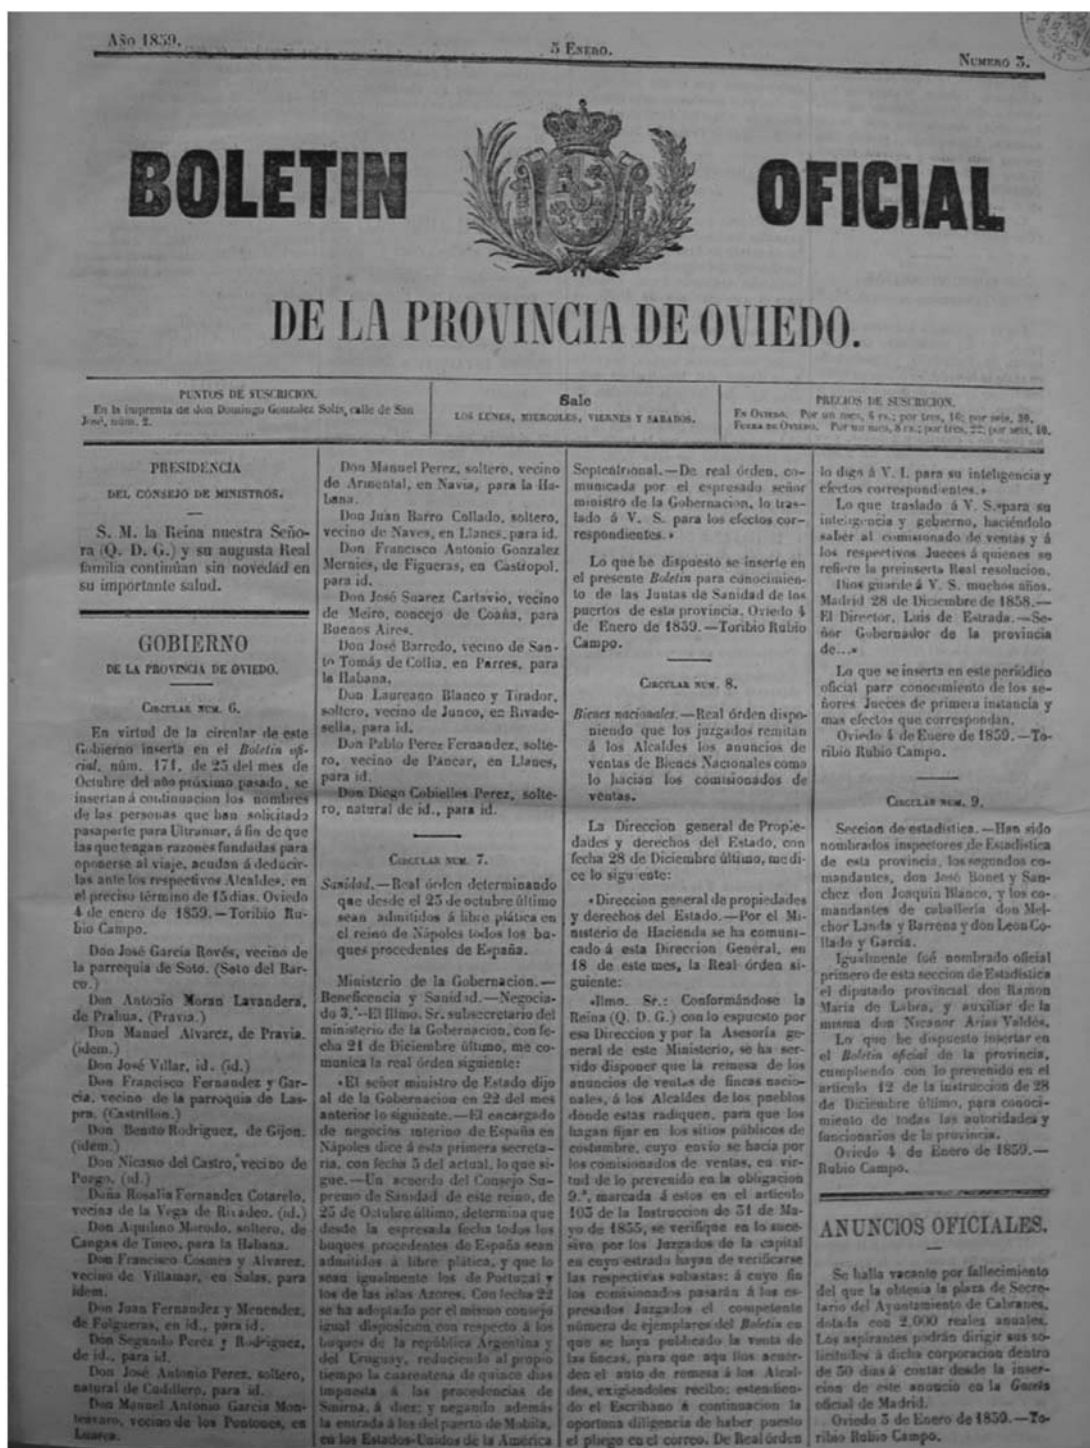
Año 1859. 5 Enero. Numero 3.

BOLETIN OFICIAL

DE LA PROVINCIA DE OVIEDO.

PUNTOS DE SUSCRICION.
En la imprenta de don Domingo Gonzalez Solis, calle de San José, núm. 2.

Sale
LOS LUNES, MIERCOLES, VIERNES Y SABADOS.

PRECIOS DE SUSCRICION.
En Oviedo. Por un mes, 6 rs.; por tres, 16; por seis, 30.
Fuera de Oviedo. Por un mes, 8 rs.; por tres, 22; por seis, 40.

PRESIDENCIA
DEL CONSEJO DE MINISTROS.

S. M. la Reina nuestra Señora (Q. D. G.) y su augusta Real familia continúan sin novedad en su importante salud.

GOBIERNO
DE LA PROVINCIA DE OVIEDO.

Circular num. 6.

En virtud de la circular de este Gobierno inserta en el Boletin oficial, núm. 171, de 25 del mes de Octubre del año próximo pasado, se insertan á continuacion los nombres de las personas que han solicitado pasaporte para Ultramar, á fin de que las que tengan razones fundadas para oponerse al viaje, acudan á deducirlas ante los respectivos Alcaldes, en el preciso término de 15 dias. Oviedo 4 de enero de 1859.—Toribio Rubio Campo.

Don José García Rovés, vecino de la parroquia de Soto. (Soto del Barco.)
Don Antonio Moran Lavandera, de Prahua. (Pravia.)
Don Manuel Alvarez, de Pravia. (idem.)
Don José Villar, id. (id.)
Don Francisco Fernandez y Garcia, vecino de la parroquia de Laspra. (Castrillon.)
Don Benito Rodriguez, de Gijon. (idem.)
Don Nicasio del Castro, vecino de Porgo. (id.)
Doña Rosalia Fernandez Cotarelo, vecina de la Vega de Rivadeo. (id.)
Don Aquilino Morodo, soltero, de Cangas de Tineo, para la Habana.
Don Francisco Cosmes y Alvarez, vecino de Villamar, en Salas, para idem.
Don Juan Fernandez y Menendez, de Folgueras, en id., para id.
Don Segundo Perez y Rodriguez, de id., para id.
Don José Antonio Perez, soltero, natural de Codillero, para id.
Don Manuel Antonio Garcia Montenaro, vecino de los Pontones, en Luarca.
Don Manuel Perez, soltero, vecino de Armental, en Navia, para la Habana.
Don Juan Barro Collado, soltero, vecino de Naves, en Llanes, para id.
Don Francisco Antonio Gonzalez Mernies, de Figueras, en Castropol, para id.
Don José Suarez Cartavio, vecino de Meiro, concejo de Coaña, para Buenos Aires.
Don José Barredo, vecino de Santo Tomás de Collia, en Parres, para la Habana.
Don Laureano Blanco y Tirador, soltero, vecino de Junco, en Rivadesella, para id.
Don Pablo Perez Fernandez, soltero, vecino de Páncar, en Llanes, para id.
Don Diego Cobielles Perez, soltero, natural de id., para id.

Circular num. 7.

Sanidad.—Real órden determinando que desde el 25 de octubre último sean admitidos á libre plática en el reino de Nápoles todos los buques procedentes de España.

Ministerio de la Gobernacion.—Beneficencia y Sanidad.—Negociado 3.°—El Illmo. Sr. subsecretario del ministerio de la Gobernacion, con fecha 21 de Diciembre último, me comunica la real órden siguiente:

«El señor ministro de Estado dijo al de la Gobernacion en 22 del mes anterior lo siguiente.—El encargado de negocios interino de España en Nápoles dice á esta primera secretaria, con fecha 5 del actual, lo que sigue.—Un acuerdo del Consejo Supremo de Sanidad de este reino, de 25 de Octubre último, determina que desde la espresada fecha todos los buques procedentes de España sean admitidos á libre plática, y que lo sean igualmente los de Portugal y los de las islas Azores. Con fecha 22 se ha adoptado por el mismo consejo igual disposicion con respecto á los buques de la república Argentina y del Uruguay, reduciendo al propio tiempo la cuarentena de quince dias impuesta á las procedencias de Smirna, á diez; y negando ademas la entrada á los del puerto de Mobila, en los Estados-Unidos de la América Septentrional.—De real órden, comunicada por el espresado señor ministro de la Gobernacion, lo traslado á V. S. para los efectos correspondientes.»

Lo que he dispuesto se inserte en el presente Boletin para conocimiento de las Juntas de Sanidad de los puertos de esta provincia. Oviedo 4 de Enero de 1859.—Toribio Rubio Campo.

Circular num. 8.

Bienes nacionales.—Real órden disponiendo que los juzgados remitan á los Alcaldes los anuncios de ventas de Bienes Nacionales como lo hacian los comisionados de ventas.

La Direccion general de Propiedades y derechos del Estado, con fecha 28 de Diciembre último, me dice lo siguiente:

«Direccion general de propiedades y derechos del Estado.—Por el Ministerio de Hacienda se ha comunicado á esta Direccion General, en 18 de este mes, la Real órden siguiente:

«Illmo. Sr.: Conformándose la Reina (Q. D. G.) con lo espuesto por esa Direccion y por la Asesoría general de este Ministerio, se ha servido disponer que la remesa de los anuncios de ventas de fincas nacionales, á los Alcaldes de los pueblos donde estas radiquen, para que los hagan fijar en los sitios públicos de costumbre, cuyo envio se hacia por los comisionados de ventas, en virtud de lo prevenido en la obligacion 9.ª, marcada á estos en el artículo 103 de la Instruccion de 31 de Mayo de 1855, se verifique en lo sucesivo por los Juzgados de la capital en cuyo estrado hayan de verificarse las respectivas subastas: á cuyo fin los comisionados pasarán á los espresados Juzgados el competente número de ejemplares del Boletin en que se haya publicado la venta de las fincas, para que aqu llos acuerden el auto de remesa á los Alcaldes, exigiéndoles recibo; estendiendo el Escribano á continuacion la oportuna diligencia de haber puesto el pliego en el correo. De Real órden lo digo á V. I. para su inteligencia y efectos correspondientes.»

Lo que traslado á V. S. para su inteligencia y gobierno, haciéndolo saber al comisionado de ventas y á los respectivos Jueces á quienes se refiere la preinserta Real resolucion. Dios guarde á V. S. muchos años. Madrid 28 de Diciembre de 1858.—El Director, Luis de Estrada.—Señor Gobernador de la provincia de...»

Lo que se inserta en este periódico oficial para conocimiento de los señores Jueces de primera instancia y mas efectos que correspondan. Oviedo 4 de Enero de 1859.—Toribio Rubio Campo.

Circular num. 9.

Seccion de estadística.—Han sido nombrados inspectores de Estadística de esta provincia, los segundos comandantes, don José Bonet y Sanchez don Joaquin Blanco, y los comandantes de caballería don Melchor Landa y Barrena y don Leon Collado y Garcia.

Igualmente fué nombrado oficial primero de esta seccion de Estadística el diputado provincial don Ramon María de Labra, y auxiliar de la misma don Nicanor Arias Valdés.

Lo que he dispuesto insertar en el Boletin oficial de la provincia, cumpliendo con lo prevenido en el artículo 12 de la instruccion de 28 de Diciembre último, para conocimiento de todas las autoridades y funcionarios de la provincia.
Oviedo 4 de Enero de 1859.—Rubio Campo.

ANUNCIOS OFICIALES.

Se halla vacante por fallecimiento del que la obtenia la plaza de Secretario del Ayuntamiento de Cabranes, dotada con 2,000 reales anuales. Los aspirantes podrán dirigir sus solicitudes á dicha corporacion dentro de 30 dias á contar desde la insercion de este anuncio en la Gaceta oficial de Madrid.
Oviedo 3 de Enero de 1859.—Toribio Rubio Campo.